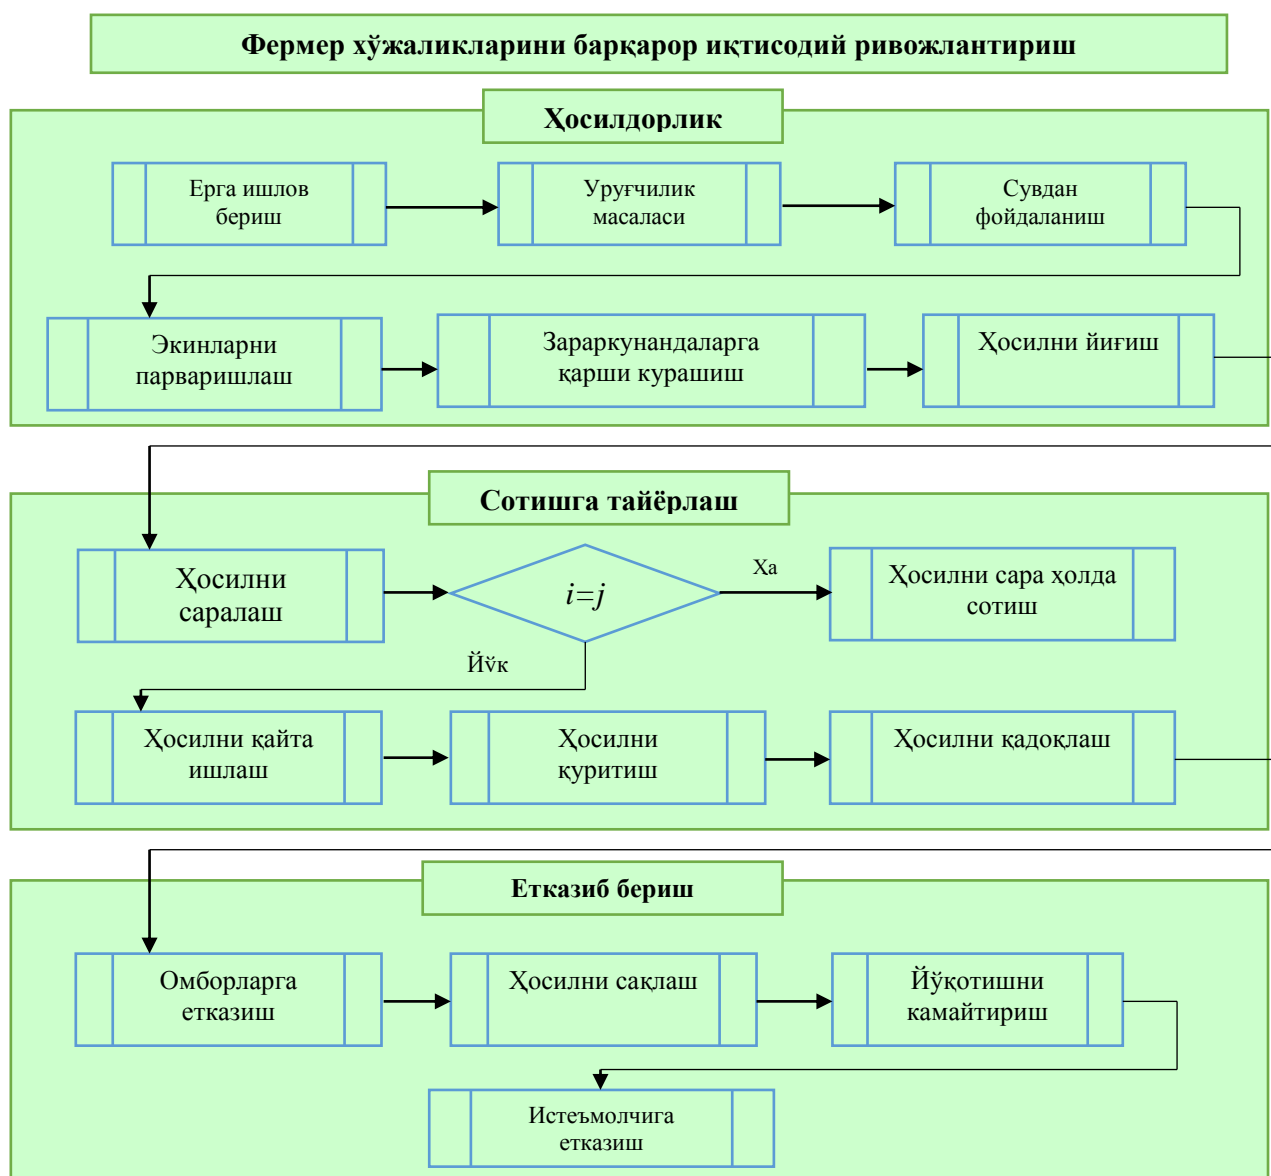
Фермер хўжаликларини барқарор иқтисодий ривожлантириш

Ҳосилдорлик

Ерга ишлов бериш

Уруғчилик масаласи

Сувдан фойдаланиш

Экинларни парваришлаш

Зараркунандаларга қарши курашиш

Ҳосилни йиғиш

Сотишга тайёрлаш

Ҳосилни саралаш

$i=j$

Ха

Ҳосилни сара ҳолда сотиш

Йўк

Ҳосилни қайта ишлаш

Ҳосилни куритиш

Ҳосилни қадоқлаш

Етказиб бериш

Омборларга етказиш

Ҳосилни сақлаш

Йўқотишни камайтириш

Истеъмолчига етказиш